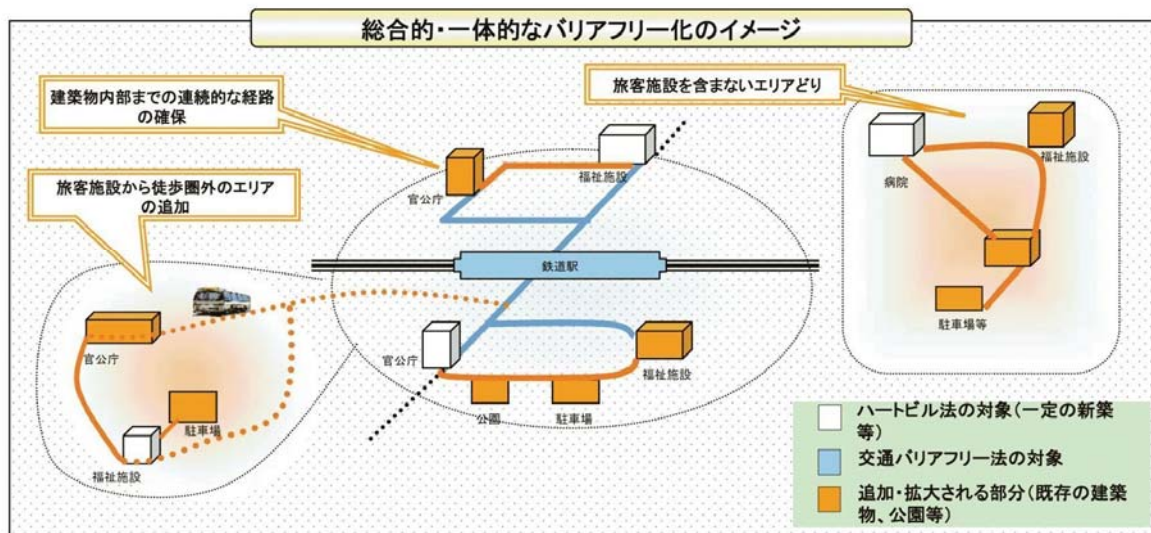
総合的・一体的なバリアフリー化のイメージ

建築物内部までの連続的な経路の確保

旅客施設を含まないエリアどり

旅客施設から徒歩圏外のエリアの追加

官公庁

福祉施設

鉄道駅

官公庁

福祉施設

公園

駐車場

官公庁

駐車場

福祉施設

病院

福祉施設

駐車場等

ハートビル法の対象（一定の新築等）

交通バリアフリー法の対象

追加・拡大される部分（既存の建築物、公園等）